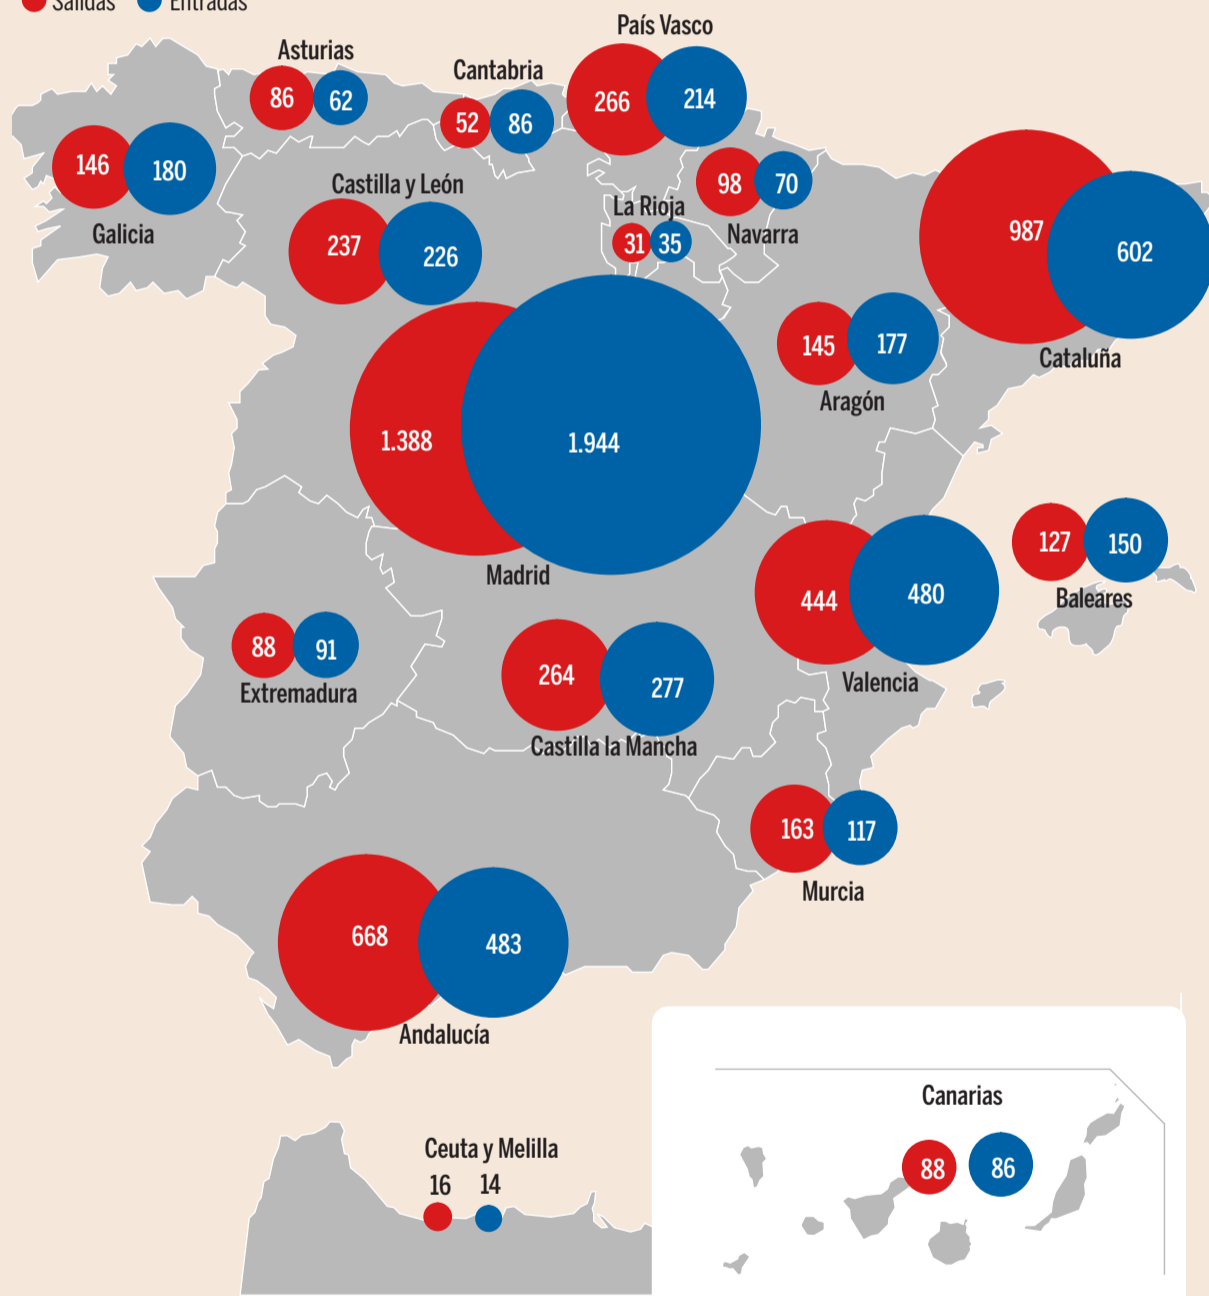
Salidas Entradas

Asturias
86 62

Cantabria
52 86

País Vasco
266 214

Galicia
146 180

Castilla y León
237 226

La Rioja
31 35

Navarra
98 70

Cataluña
987 602

Aragón
145 177

Madrid
1.388 1.944

Baleares
127 150

Valencia
444 480

Extremadura
88 91

Castilla la Mancha
264 277

Murcia
163 117

Andalucía
668 483

Ceuta y Melilla
16 14

Canarias
88 86